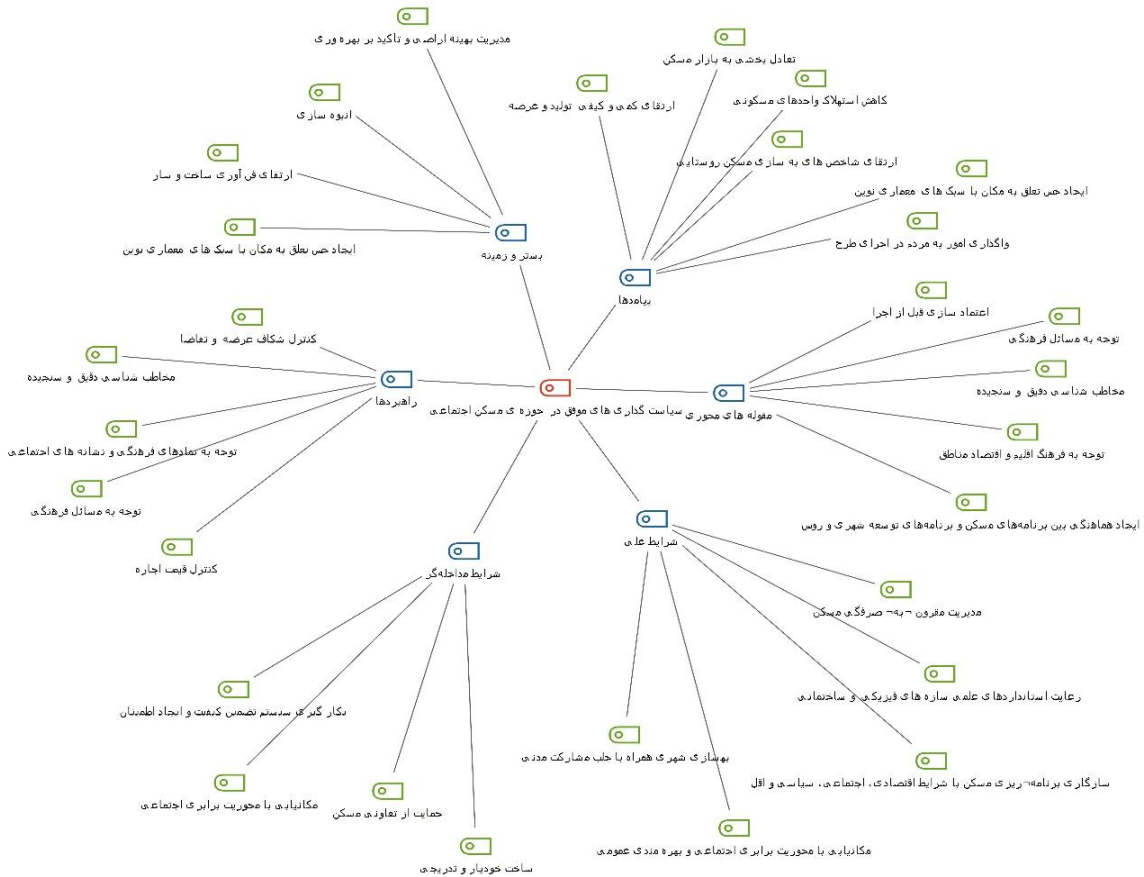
مدیریت بهینه اراضی و تاکید بر بهره وری

انبوه سازی

ارتقای فن آوری ساخت و ساز

ایجاد حس تعلق به مکان با سبک های معماری نوین

بستر و زمینه

تعادل بخشی به بازار مسکن

ارتقای کمی و کیفی تولید و عرضه

کاهش استهلاک واحدهای مسکونی

ارتقای شاخص های به سازی مسکن روستایی

ایجاد حس تعلق به مکان با سبک های معماری نوین

واگذاری امور به مردم در اجرای طرح

پیامدها

کنترل شکاف عرضه و تقاضا

مخاطب شناسی دقیق و سنجیده

راهبردها

توجه به نمادهای فرهنگی و نشانه های اجتماعی

توجه به مسائل فرهنگی

کنترل قیمت اجاره

مقوله های محوری سیاست گذاری های موفق در حوزه ی مسکن اجتماعی

اعتماد سازی قبل از اجرا

توجه به مسائل فرهنگی

مخاطب شناسی دقیق و سنجیده

توجه به فرهنگ اقلیم و اقتصاد مناطق

ایجاد هماهنگی بین برنامه‌های مسکن و برنامه‌های توسعه شهری و روس

شرایط علی

شرایط مداخله‌گر

مدیریت مقرون ¬به¬ صرفگی مسکن

رعایت استانداردهای علمی سازه های فیزیکی و ساختمانی

بکار گیری سیستم تضمین کیفیت و ایجاد اطمینان

سازگاری برنامه¬ریزی مسکن با شرایط اقتصادی، اجتماعی، سیاسی و اقل

بهسازی شهری همراه با جلب مشارکت مدنی

مکانیابی با محوریت برابری اجتماعی

حمایت از تعاونی مسکن

مکانیابی با محوریت برابری اجتماعی و بهره مندی عمومی

ساخت خودیار و تدریجی